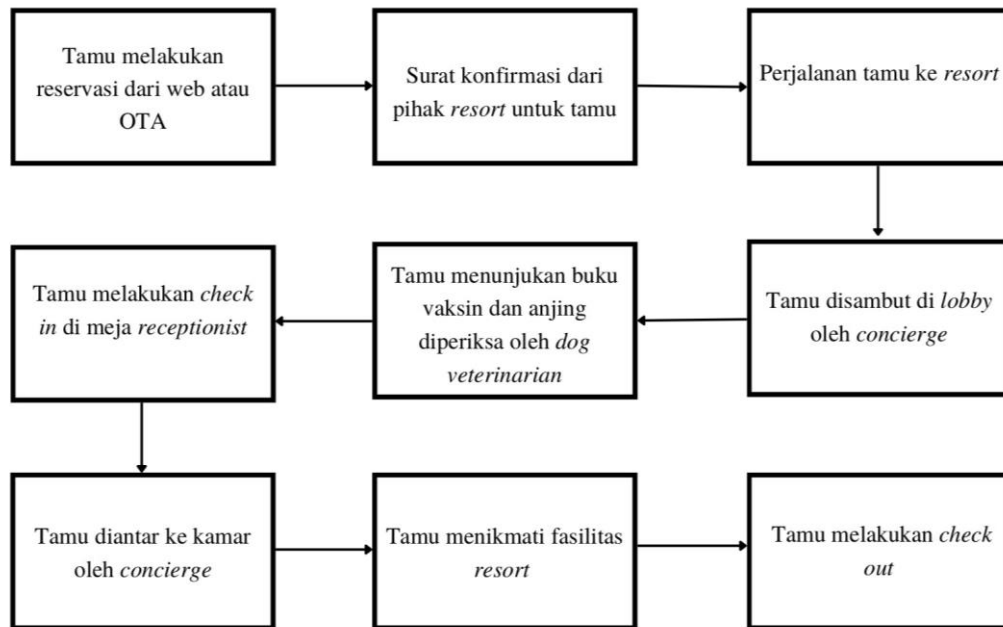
Tamu melakukan reservasi dari web atau OTA

Surat konfirmasi dari pihak resort untuk tamu

Perjalanan tamu ke resort

Tamu disambut di lobby oleh concierge

Tamu menunjukan buku vaksin dan anjing diperiksa oleh dog veterinarian

Tamu melakukan check in di meja receptionist

Tamu diantar ke kamar oleh concierge

Tamu menikmati fasilitas resort

Tamu melakukan check out